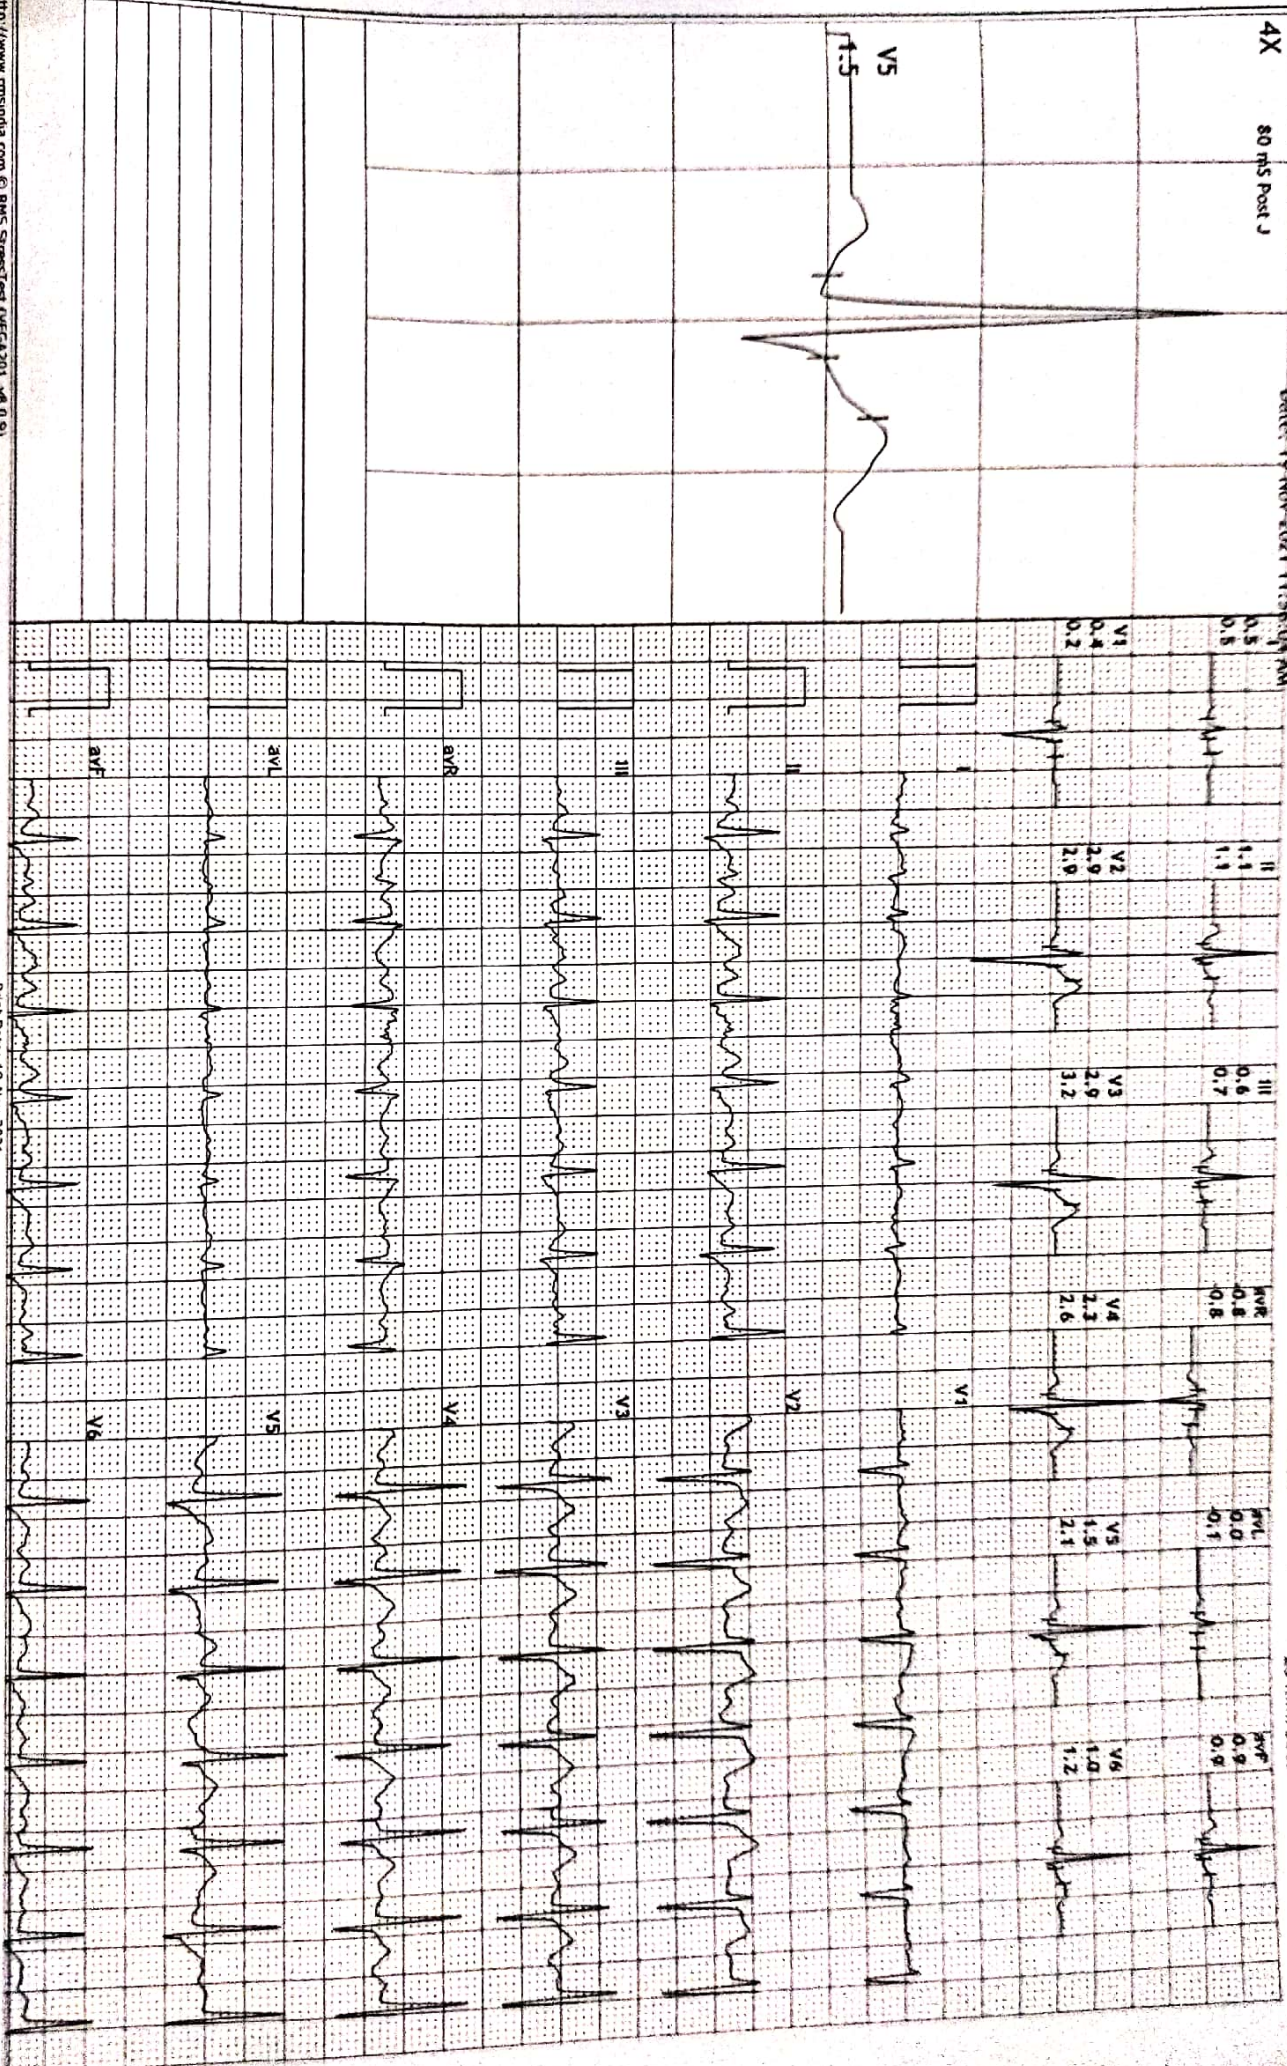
4X

80 mS Post J

V5

-1.5

Date: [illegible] Nov 2021 11:3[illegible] AM

| I | II | III | aVR | aVL | aVF |
|---|---|---|---|---|---|
| 0.5 | 1.1 | 0.6 | -0.8 | 0.0 | 0.9 |
| 0.5 | 1.1 | 0.7 | -0.8 | -0.1 | 0.9 |

| V1 | V2 | V3 | V4 | V5 | V6 |
|---|---|---|---|---|---|
| 0.4 | 2.9 | 2.9 | 2.3 | 1.5 | 1.0 |
| 0.2 | 2.9 | 3.2 | 2.6 | 2.1 | 1.2 |

V1

II

V2

III

V3

avR

V4

avL

V5

avF

V6

http://www.rmsindia.com © RMS StressTest (VEGA201, v8.0.9)